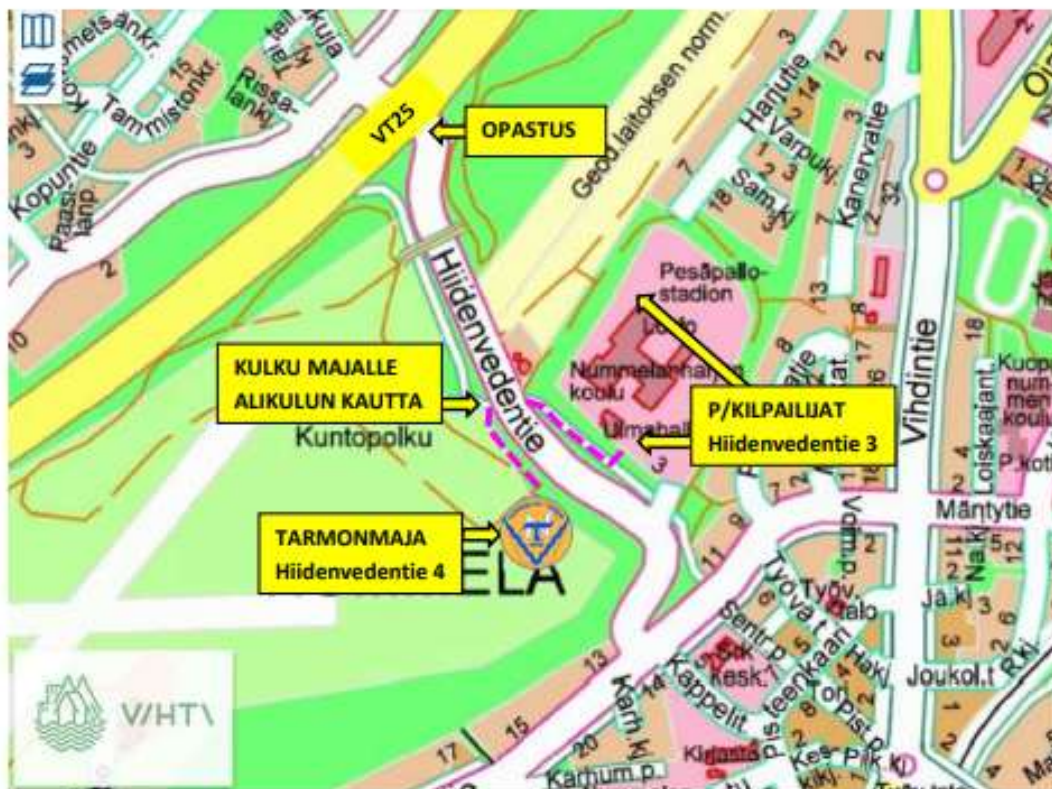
VT25

OPASTUS

KULKU MAJALLE
ALIKULUN KAUTTA

P/KILPAILIJAT
Hiidenvedentie 3

TARMONMAJA
Hiidenvedentie 4

Hiidenvedentie

Kuntopolku

Pesäpallo-stadion

Nummelanharjun koulu

Geol.laitoksen norm.

Vihdintie

Kanervatie

Hanutie

Varpuk.

Mäntytie

Kopuntie

Tammistonkr.

Rissa-lanki

Paasi-lanp.

Työv. talo

Kappelit.

Pisteenkaari

Joukol.t

Kesk.

Karhum.p.

Ja.kj

Loiskajant.

P.koti

Kuopp-num-men koulu

Lauttapolku

ELA

V/HT\

3 12 2 14 3 2 1 7 18 32 13 8 17 6 18 10 2 4 2 11 9 3 13 14 15 17 20 2 5 3 2 1 12 11